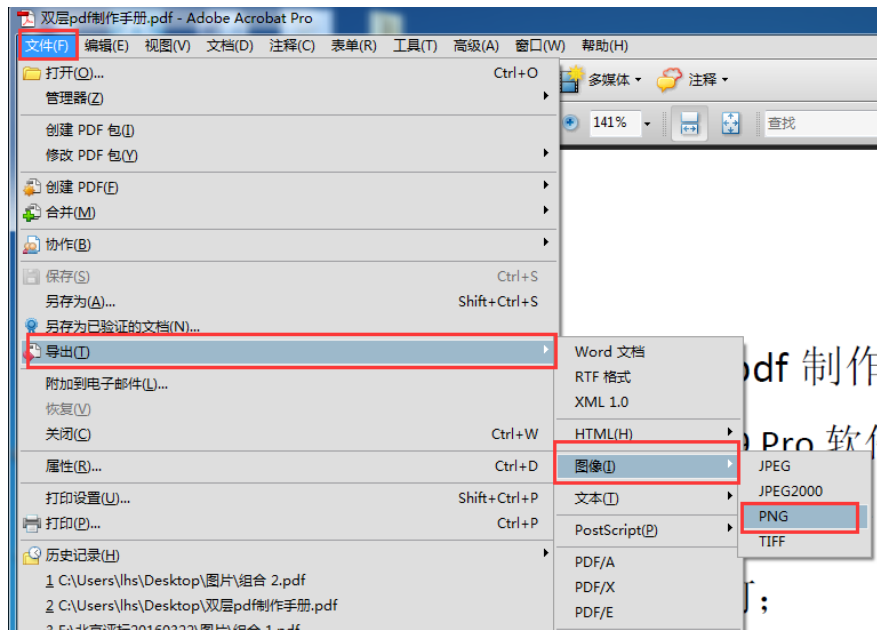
双层pdf制作手册.pdf - Adobe Acrobat Pro

文件(F) 编辑(E) 视图(V) 文档(D) 注释(C) 表单(R) 工具(T) 高级(A) 窗口(W) 帮助(H)

多媒体 注释

141% 查找

打开(O)... Ctrl+O
管理器(Z)
创建 PDF 包(I)
修改 PDF 包(Y)
创建 PDF(F)
合并(M)
协作(B)
保存(S) Ctrl+S
另存为(A)... Shift+Ctrl+S
另存为已验证的文档(N)...
导出(T)
附加到电子邮件(L)...
恢复(V)
关闭(C) Ctrl+W
属性(R)... Ctrl+D
打印设置(U)... Shift+Ctrl+P
打印(P)... Ctrl+P
历史记录(H)
1 C:\Users\lhs\Desktop\图片\组合 2.pdf
2 C:\Users\lhs\Desktop\双层pdf制作手册.pdf
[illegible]

Word 文档
RTF 格式
XML 1.0
HTML(H)
图像(I)
文本(T)
PostScript(P)
PDF/A
PDF/X
PDF/E

JPEG
JPEG2000
PNG
TIFF

odf 制作
e Pro 软
]；